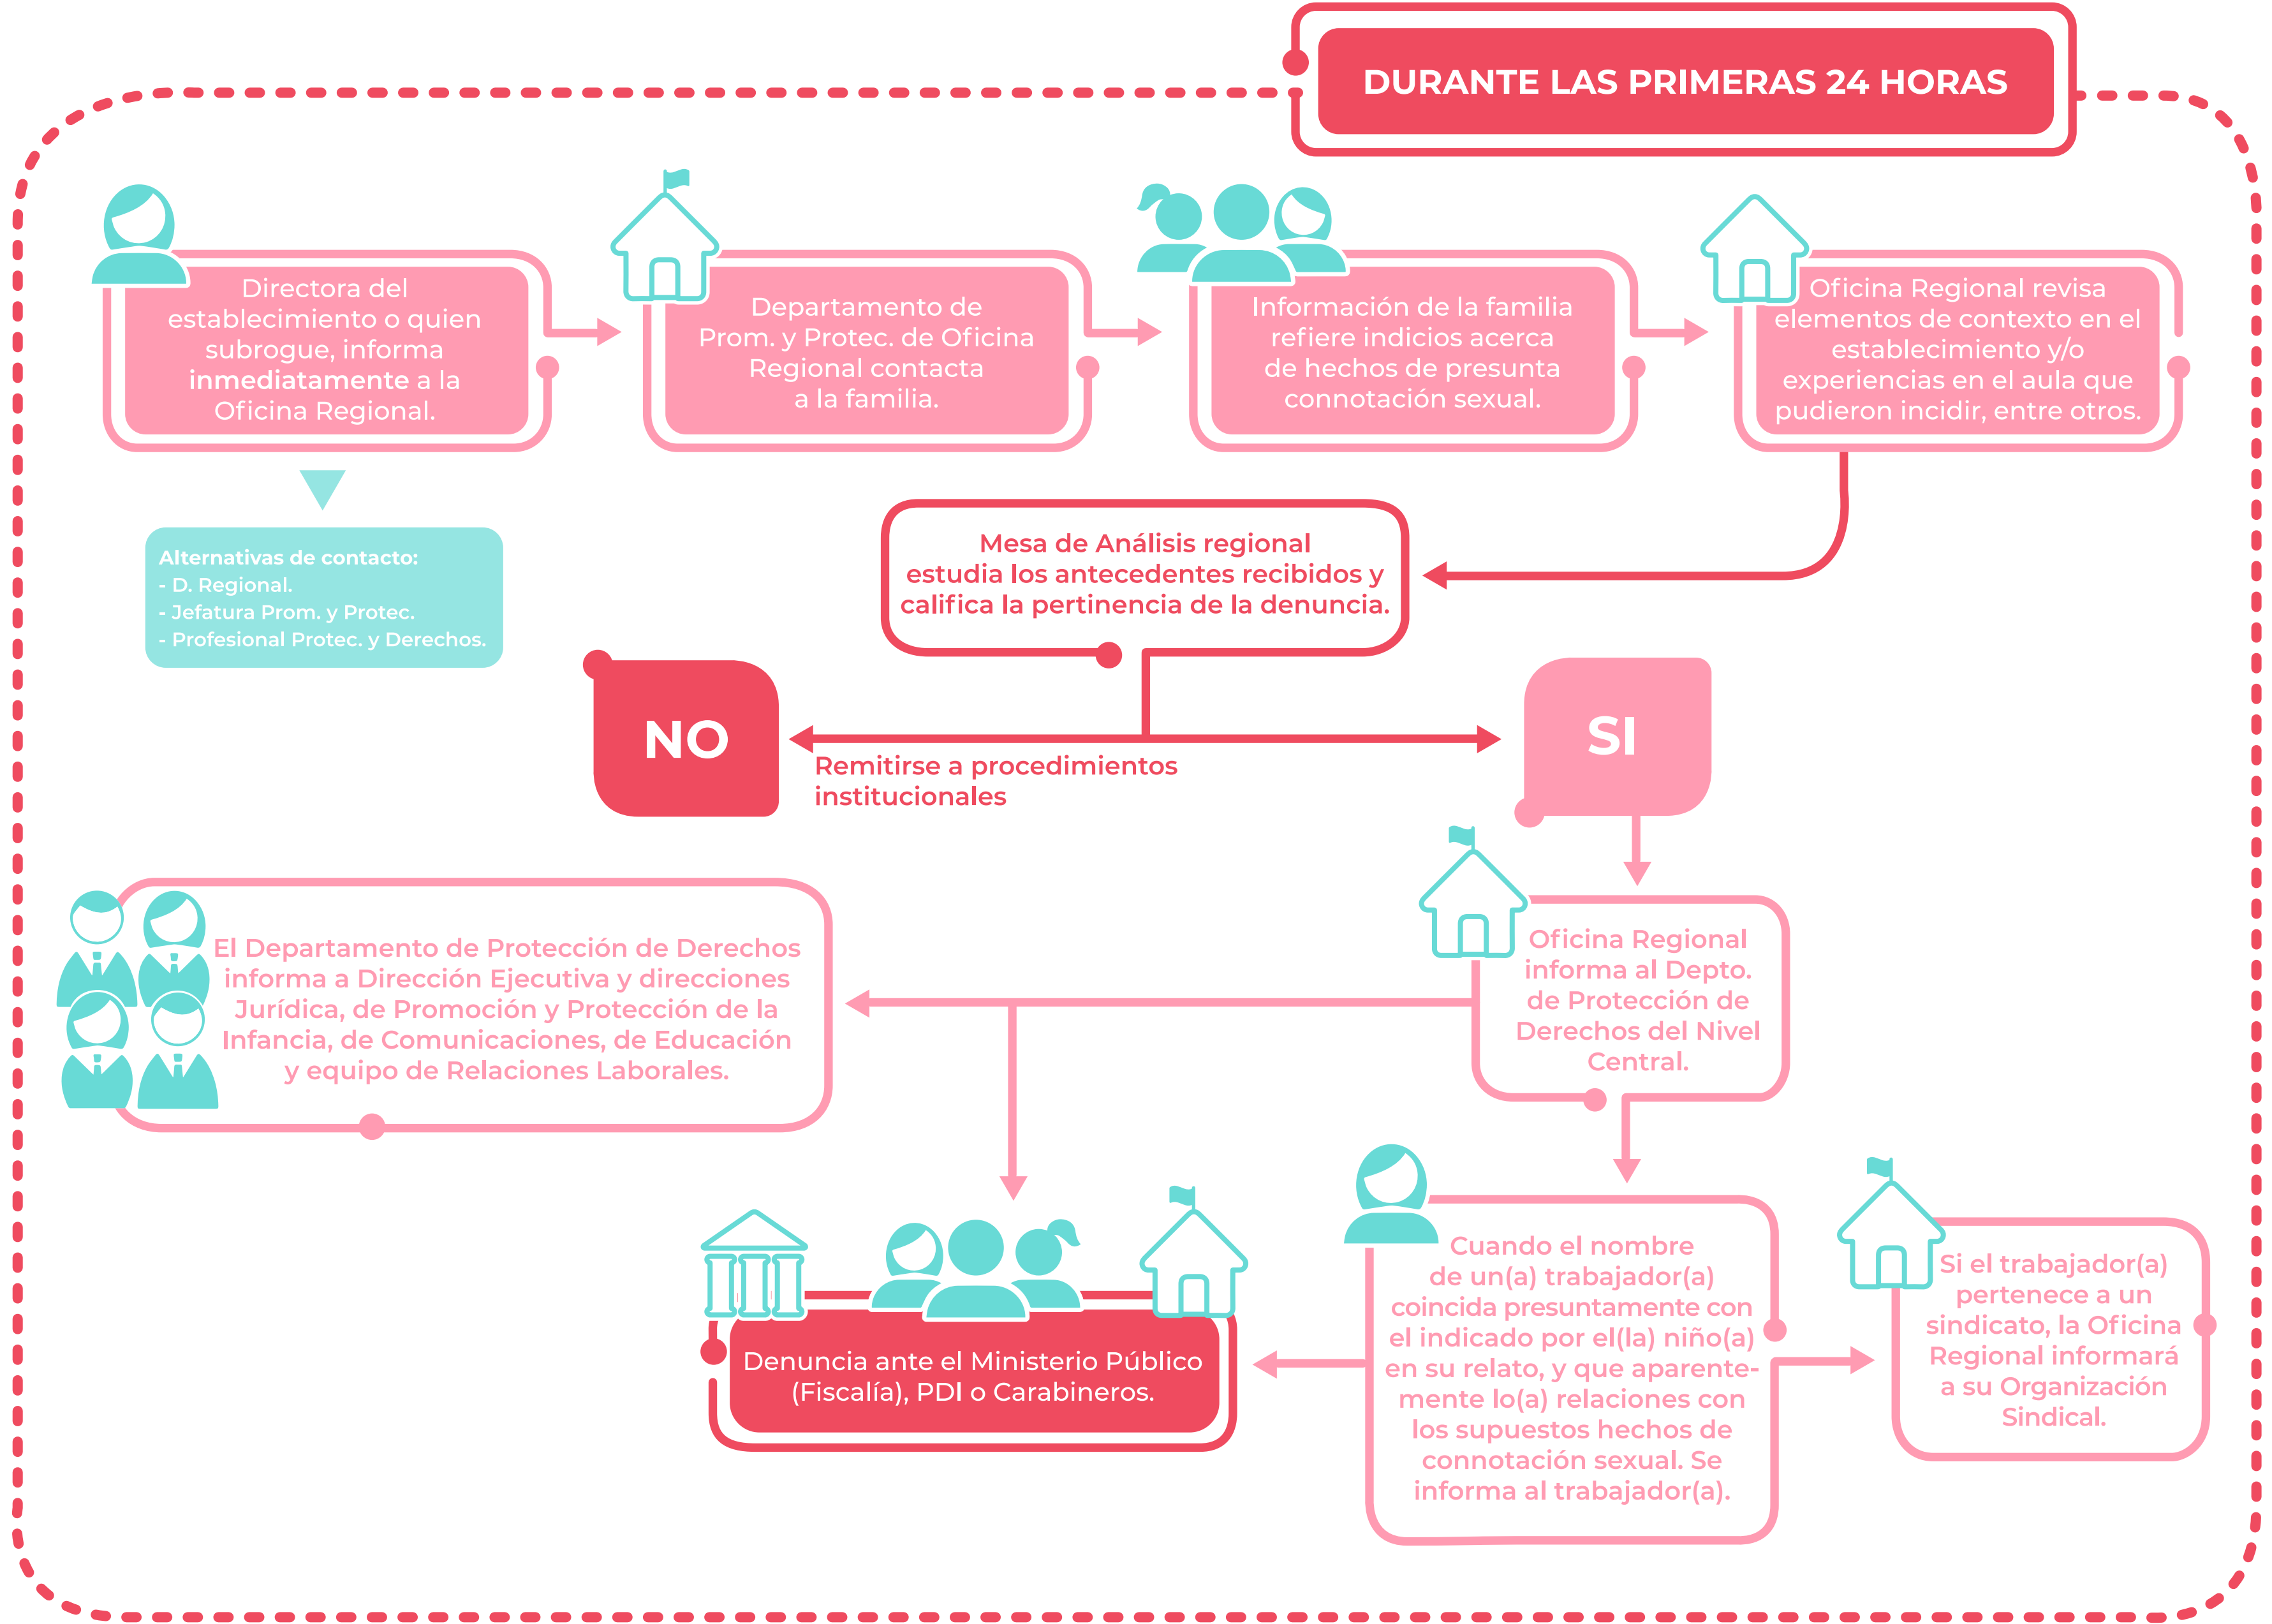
DURANTE LAS PRIMERAS 24 HORAS

Directora del establecimiento o quien subrogue, informa **inmediatamente** a la Oficina Regional.

Departamento de Prom. y Protec. de Oficina Regional contacta a la familia.

Información de la familia refiere indicios acerca de hechos de presunta connotación sexual.

Oficina Regional revisa elementos de contexto en el establecimiento y/o experiencias en el aula que pudieron incidir, entre otros.

Alternativas de contacto:
- D. Regional.
- Jefatura Prom. y Protec.
- Profesional Protec. y Derechos.

Mesa de Análisis regional estudia los antecedentes recibidos y califica la pertinencia de la denuncia.

NO

Remitirse a procedimientos institucionales

SI

Oficina Regional informa al Depto. de Protección de Derechos del Nivel Central.

El Departamento de Protección de Derechos informa a Dirección Ejecutiva y direcciones Jurídica, de Promoción y Protección de la Infancia, de Comunicaciones, de Educación y equipo de Relaciones Laborales.

Denuncia ante el Ministerio Público (Fiscalía), PDI o Carabineros.

Cuando el nombre de un(a) trabajador(a) coincida presuntamente con el indicado por el(la) niño(a) en su relato, y que aparentemente lo(a) relaciones con los supuestos hechos de connotación sexual. Se informa al trabajador(a).

Si el trabajador(a) pertenece a un sindicato, la Oficina Regional informará a su Organización Sindical.